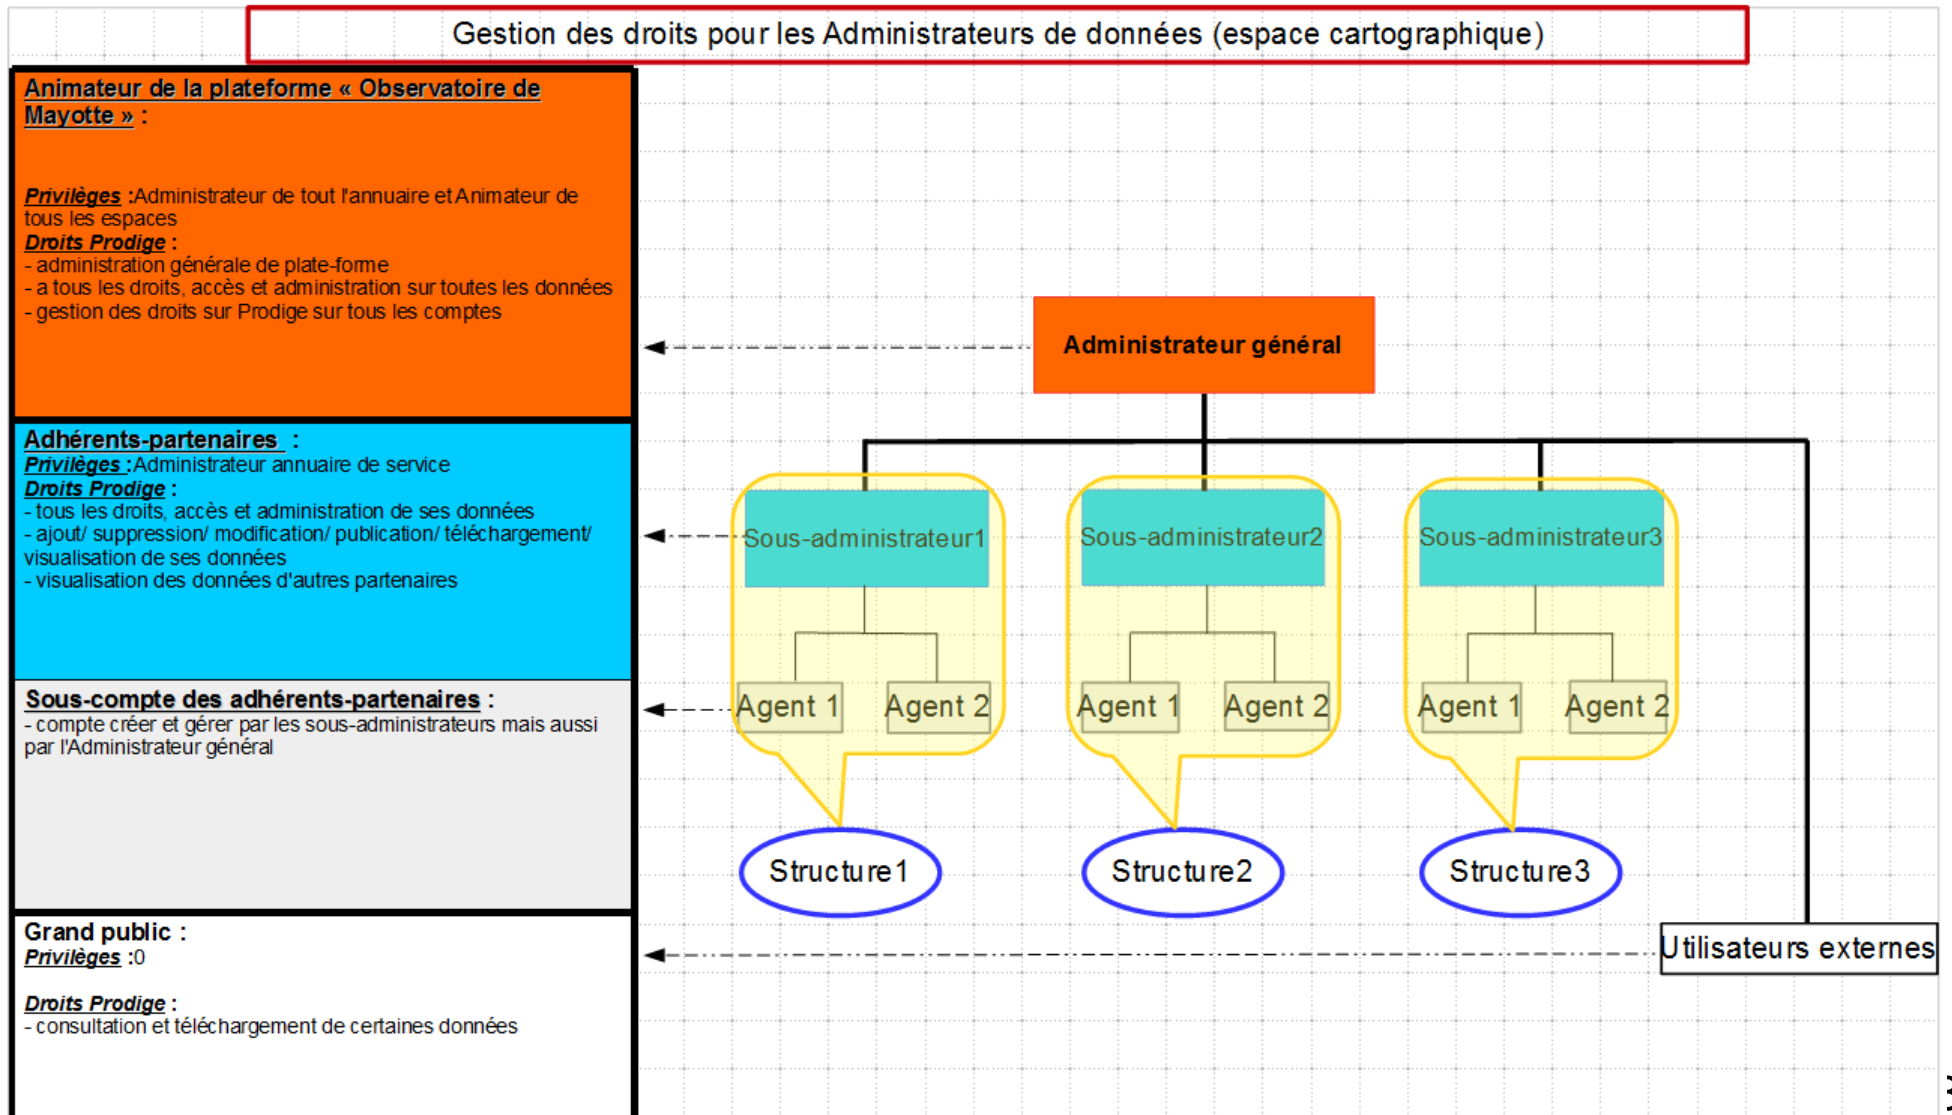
Gestion des droits pour les Administrateurs de données (espace cartographique)

Animateur de la plateforme « Observatoire de Mayotte » :

Privilèges :Administrateur de tout l'annuaire et Animateur de tous les espaces
Droits Prodige :
- administration générale de plate-forme
- a tous les droits, accès et administration sur toutes les données
- gestion des droits sur Prodige sur tous les comptes

Adhérents-partenaires :
Privilèges :Administrateur annuaire de service
Droits Prodige :
- tous les droits, accès et administration de ses données
- ajout/ suppression/ modification/ publication/ téléchargement/ visualisation de ses données
- visualisation des données d'autres partenaires

Sous-compte des adhérents-partenaires :
- compte créer et gérer par les sous-administrateurs mais aussi par l'Administrateur général

Grand public :
Privilèges :0

Droits Prodige :
- consultation et téléchargement de certaines données

Administrateur général

Sous-administrateur1
Agent 1
Agent 2
Structure1

Sous-administrateur2
Agent 1
Agent 2
Structure2

Sous-administrateur3
Agent 1
Agent 2
Structure3

Utilisateurs externes